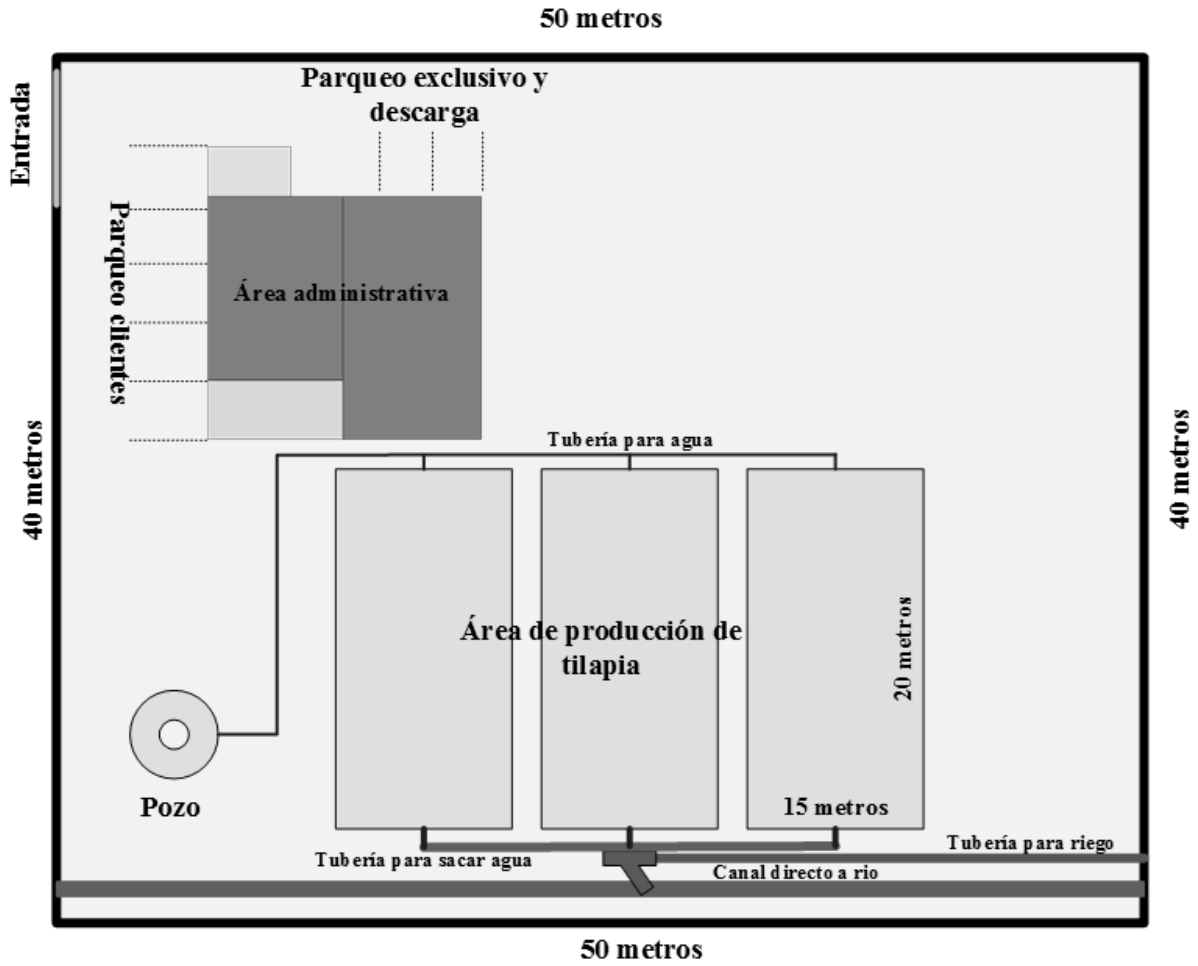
50 metros

Entrada

Parqueo exclusivo y descarga

Parqueo clientes

Área administrativa

40 metros

40 metros

Tubería para agua

Área de producción de tilapia

20 metros

Pozo

15 metros

Tubería para riego

Tubería para sacar agua

Canal directo a rio

50 metros